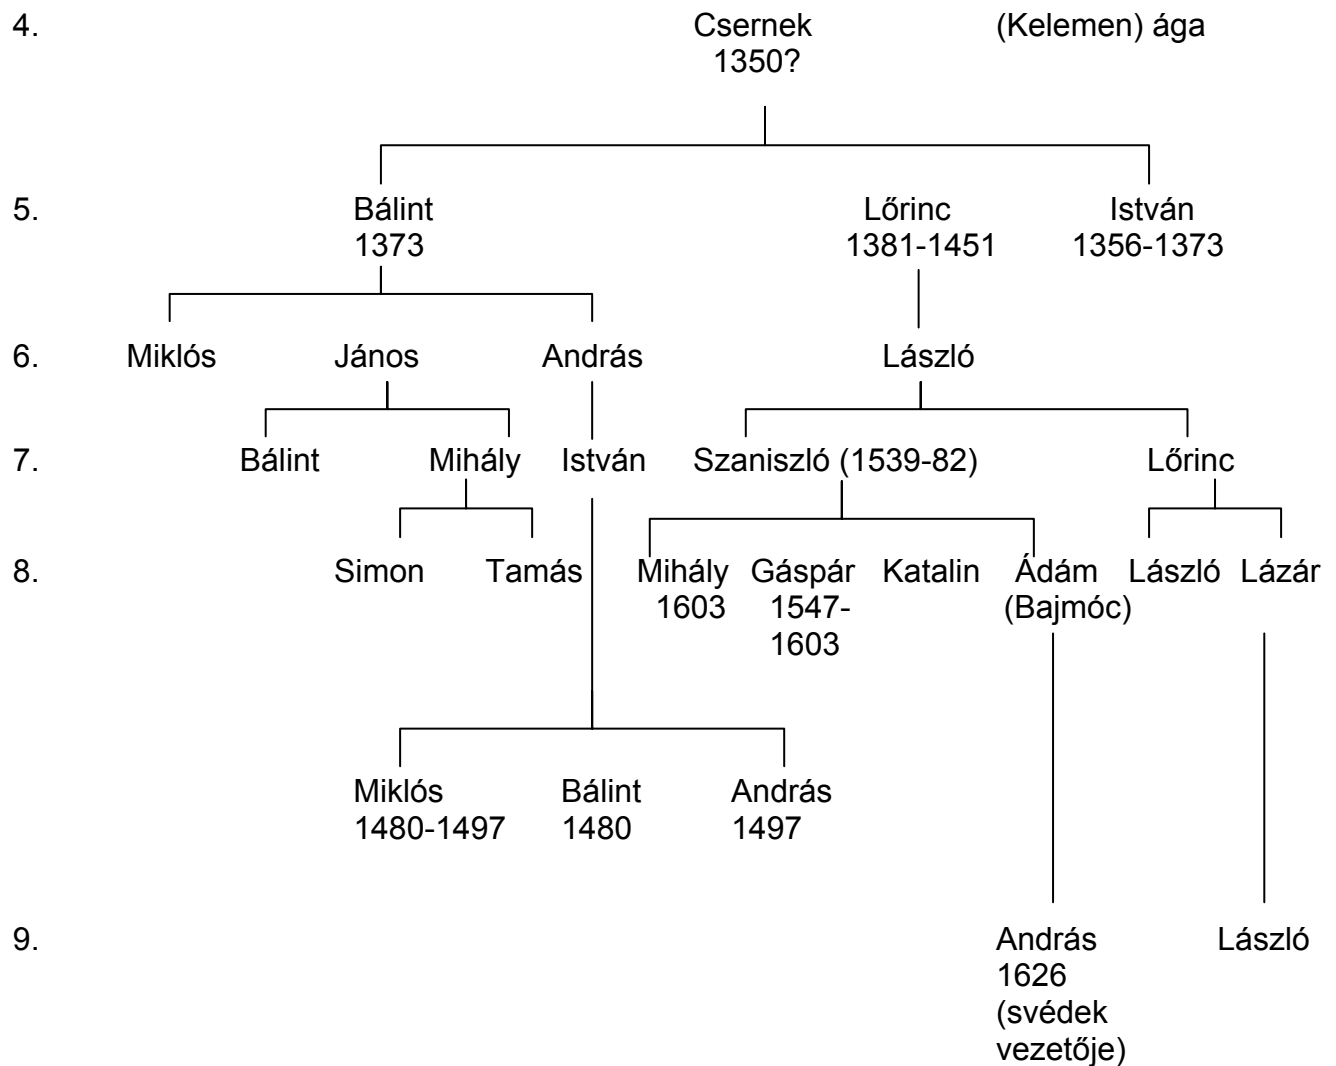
4. Csernek 1350? (Kelemen) ága

5. Bálint 1373 Lőrinc 1381-1451 István 1356-1373

6. Miklós János András László

7. Bálint Mihály István Szaniszló (1539-82) Lőrinc

8. Simon Tamás Mihály 1603 Gáspár 1547-1603 Katalin Ádám (Bajmóc) László Lázár

Miklós 1480-1497 Bálint 1480 András 1497

9. András 1626 (svédek vezetője) László